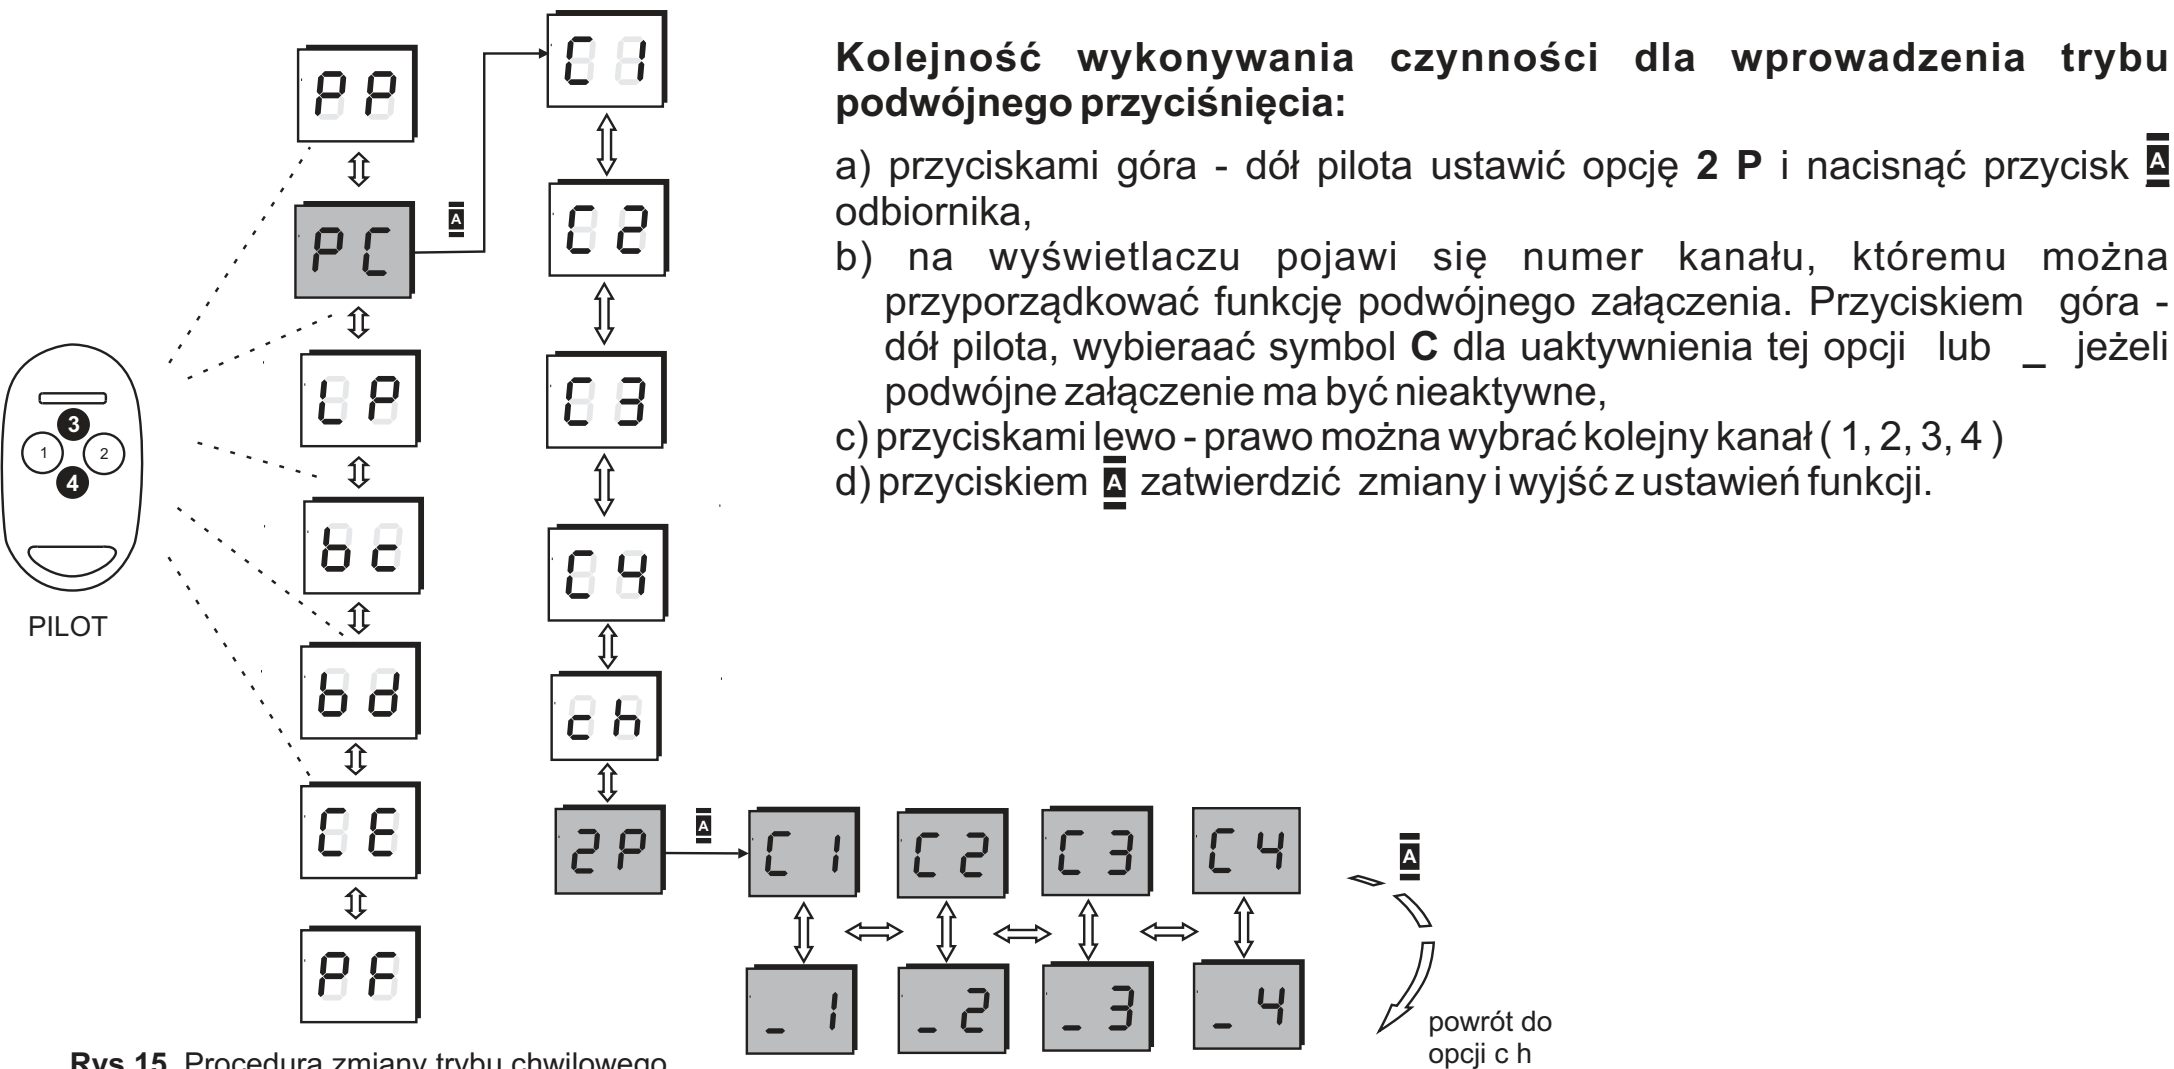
PP

PC

A

LP

bc

bd

CE

PF

3

1

2

4

PILOT

C1

C2

C3

C4

ch

2P

A

C1

C2

C3

C4

A

_1

_2

_3

_4

powrót do opcji c h

Kolejność wykonywania czynności dla wprowadzenia trybu podwójnego przyciśnięcia:

a) przyciskami góra - dół pilota ustawić opcję **2 P** i nacisnąć przycisk A odbiornika,

b) na wyświetlaczu pojawi się numer kanału, któremu można przyporządkować funkcję podwójnego załączenia. Przyciskiem góra - dół pilota, wybieraać symbol **C** dla uaktywnienia tej opcji lub _ jeżeli podwójne załączenie ma być nieaktywne,

c) przyciskami lewo - prawo można wybrać kolejny kanał ( 1, 2, 3, 4 )

d) przyciskiem A zatwierdzić zmiany i wyjść z ustawień funkcji.

**Rys.15.** Procedura zmiany trybu chwilowego